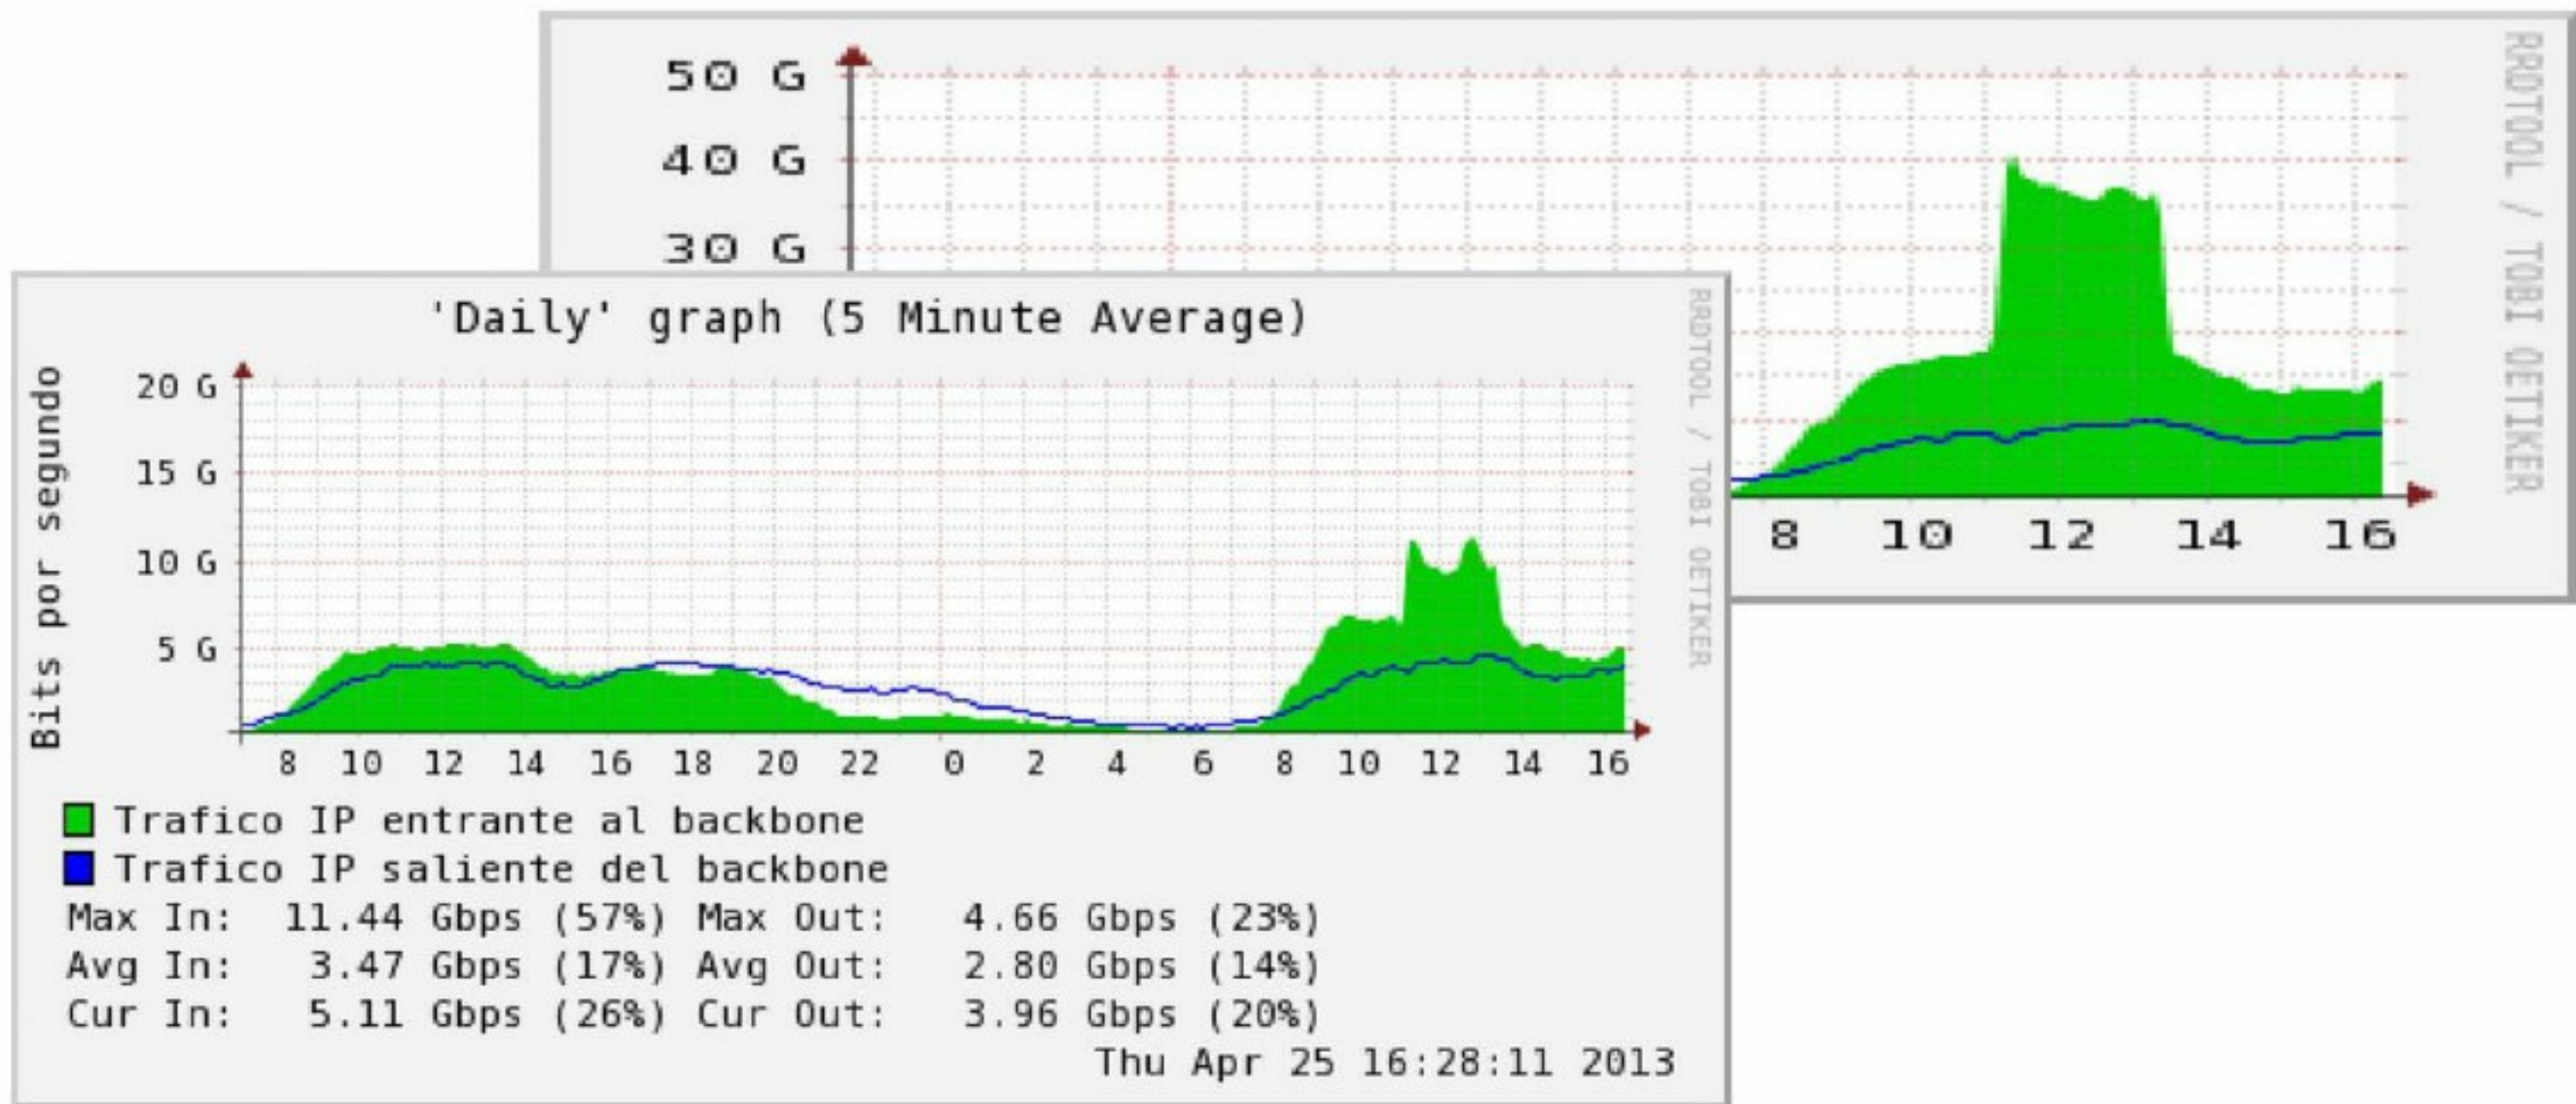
50 G
40 G
30 G
RRDTOOL / TOBI OETIKER
8 10 12 14 16

'Daily' graph (5 Minute Average)
Bits por segundo
20 G
15 G
10 G
5 G
8 10 12 14 16 18 20 22 0 2 4 6 8 10 12 14 16
RRDTOOL / TOBI OETIKER
Trafico IP entrante al backbone
Trafico IP saliente del backbone
Max In: 11.44 Gbps (57%) Max Out: 4.66 Gbps (23%)
Avg In: 3.47 Gbps (17%) Avg Out: 2.80 Gbps (14%)
Cur In: 5.11 Gbps (26%) Cur Out: 3.96 Gbps (20%)
Thu Apr 25 16:28:11 2013